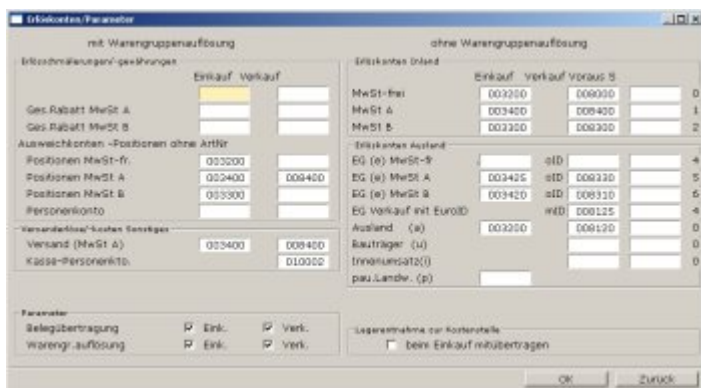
Erlöskonten/Parameter

mit Warengruppenauflösung

Erlösschmälerungen/-gewährungen

Einkauf Verkauf

Ges.Rabatt MwSt A

Ges.Rabatt MwSt B

Ausweichkonten -Positionen ohne ArtNr

Positionen MwSt-fr. 003200

Positionen MwSt A 002400 008400

Positionen MwSt B 003300

Personenkonto

Versanderlöse/-kosten Sonstiges

Versand (MwSt A) 003400 008400

Kasse-Personenkto. 010002

Parameter

Belegübertragung Eink. Verk.

Warengr.auflösung Eink. Verk.

ohne Warengruppenauflösung

Erlöskonten Inland

Einkauf Verkauf Voraus B

MwSt-frei 003200 008000 0

MwSt A 003400 008400 1

MwSt B 003300 008300 2

Erlöskonten Ausland

EG (e) MwSt-fr oID 4

EG (e) MwSt A 003425 oID 008330 5

EG (e) MwSt B 003420 oID 008310 6

EG Verkauf mit EuroID mID 008125 4

Ausland (a) 003200 008120 0

Bauträger (u) 0

Innenumsatz(i) 0

pau.Landw. (p)

Lagerentnahme zur Kostenstelle

beim Einkauf mitübertragen

OK Zurück